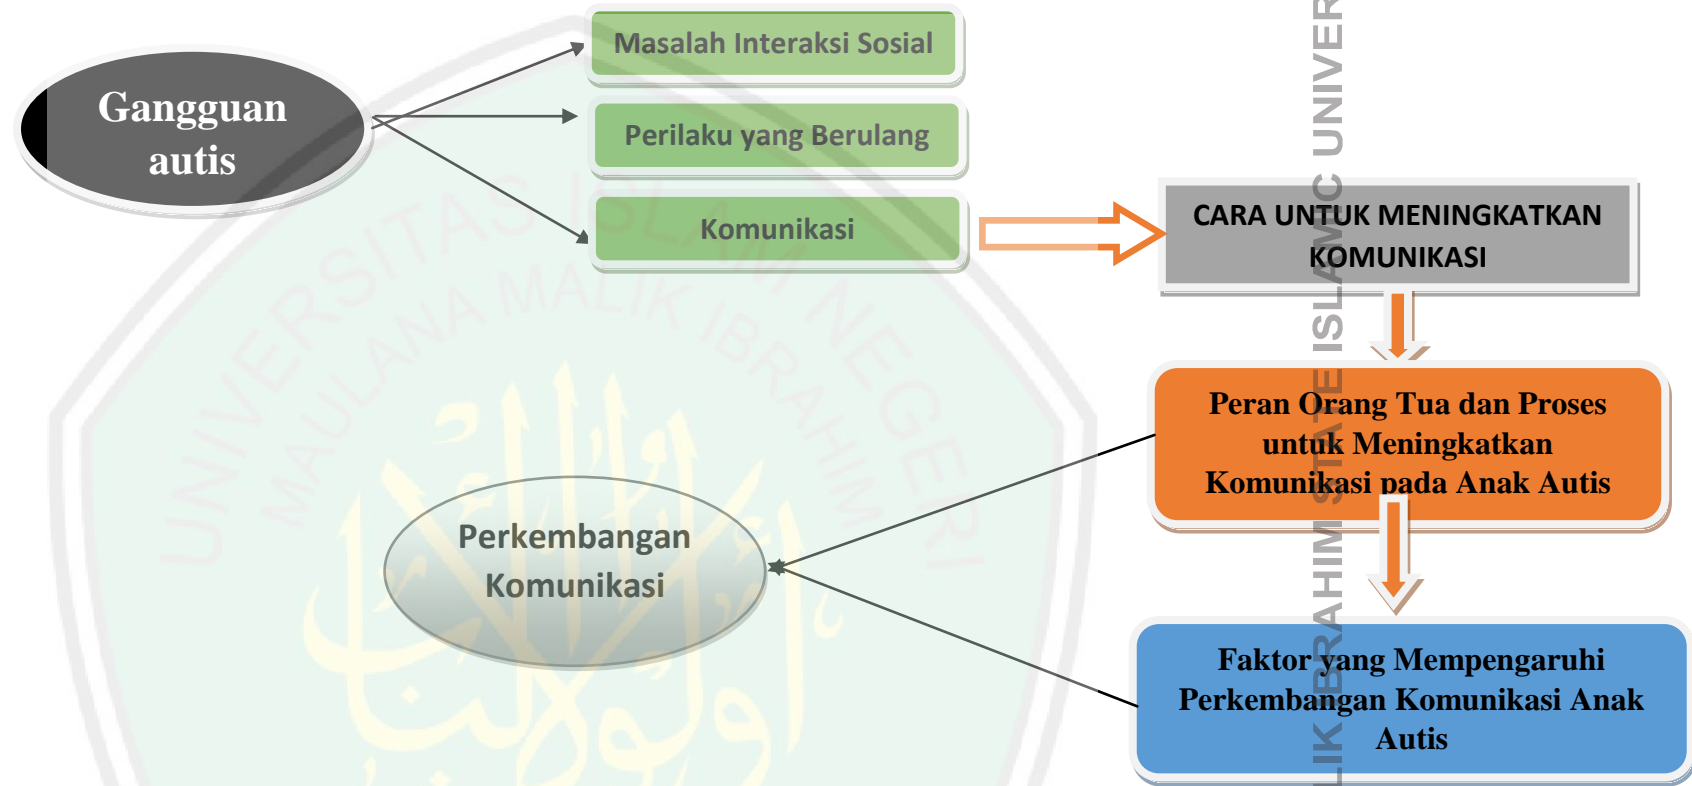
Gangguan autis

Masalah Interaksi Sosial

Perilaku yang Berulang

Komunikasi

CARA UNTUK MENINGKATKAN KOMUNIKASI

Peran Orang Tua dan Proses untuk Meningkatkan Komunikasi pada Anak Autis

Perkembangan Komunikasi

Faktor yang Mempengaruhi Perkembangan Komunikasi Anak Autis

UNIVERSITAS ISLAM NEGERI MAULANA MALIK IBRAHIM

LIK IBRAHIM STATE ISLAMIC UNIVER